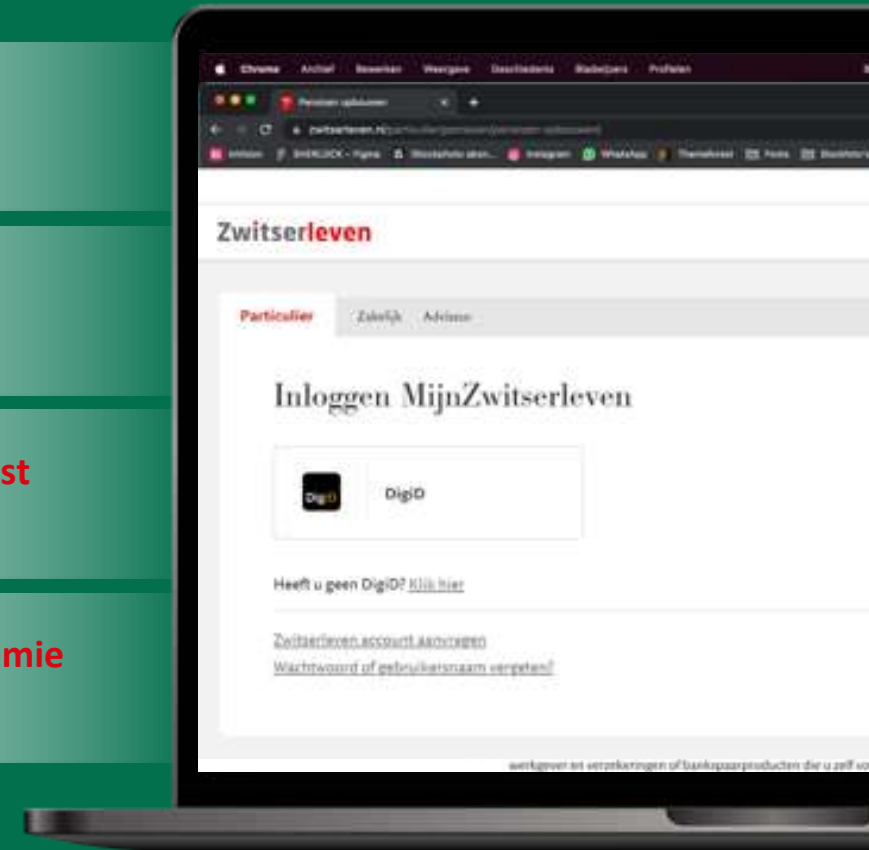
st

mie

Chrome Archief Bewerken Weergave Geschiedenis Bladwijzers Profielen

Pensioen opbouwen

zwitserleven.nl/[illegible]

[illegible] SHERLOCK - Figma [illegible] Instagram WhatsApp Themeforest Fonts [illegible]

Zwitserleven

Particulier Zakelijk Adviseur

Inloggen MijnZwitserleven

DigiD

DigiD

Heeft u geen DigiD? Klik hier

Zwitserleven account aanvragen

Wachtwoord of gebruikersnaam vergeten?

werkgever en verzekeringen of bankspaarproducten die u zelf vo